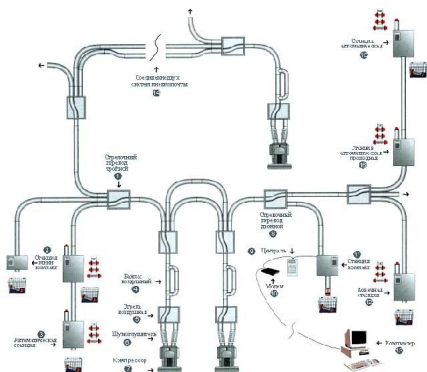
Соединение двух систем пневмопочты
12

Станция автоматическая
14

Станция автоматическая проходная
13

Стрелочный перевод тройной
1

Стрелочный перевод двойной

2
Очистка линии контейнер

3
Автоматическая станция

Бустер воздушный

Затвор воздушный
5

Шумоглушитель
6

Компрессор
7

9
Контроль

Модем
10

11
Станция конечная

Конечная станция
15

Компьютер
16